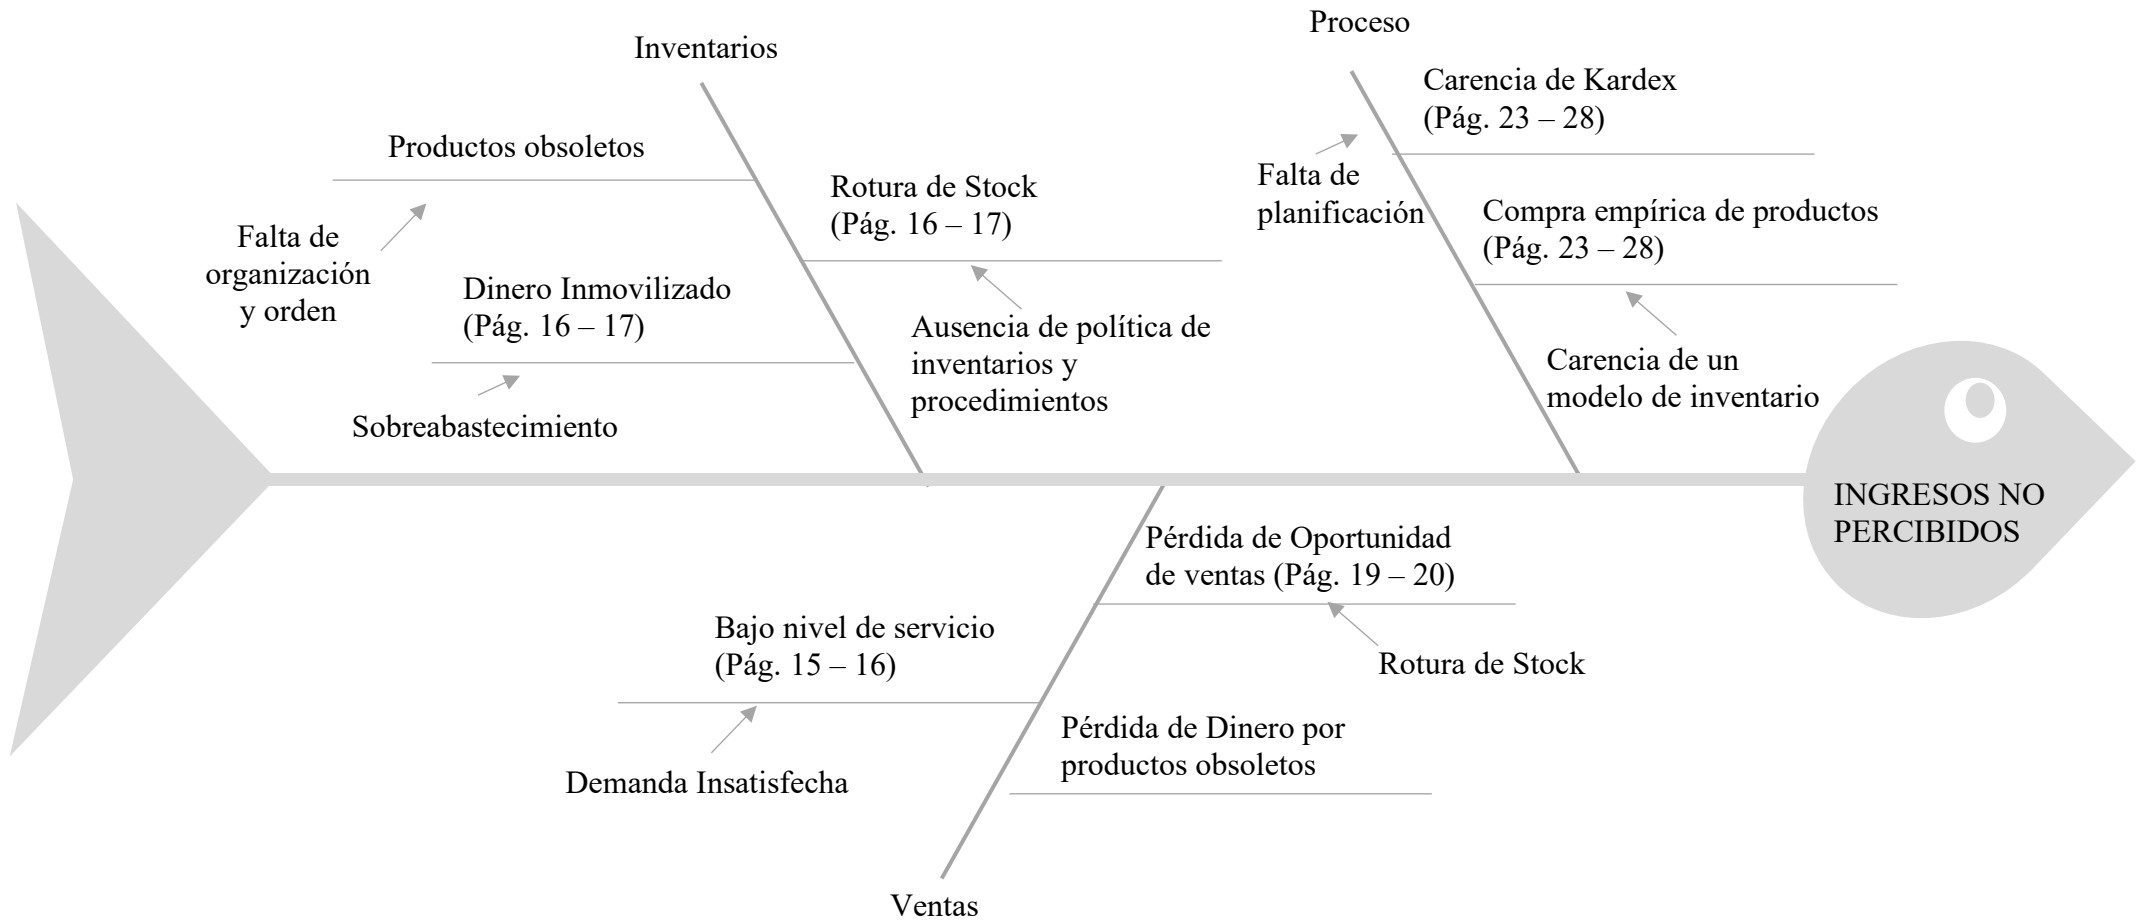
Proceso

Inventarios

Carencia de Kardex (Pág. 23 – 28)

Productos obsoletos

Falta de planificación

Rotura de Stock (Pág. 16 – 17)

Compra empírica de productos (Pág. 23 – 28)

Falta de organización y orden

Dinero Inmovilizado (Pág. 16 – 17)

Ausencia de política de inventarios y procedimientos

Carencia de un modelo de inventario

Sobreabastecimiento

INGRESOS NO PERCIBIDOS

Pérdida de Oportunidad de ventas (Pág. 19 – 20)

Bajo nivel de servicio (Pág. 15 – 16)

Rotura de Stock

Pérdida de Dinero por productos obsoletos

Demanda Insatisfecha

Ventas